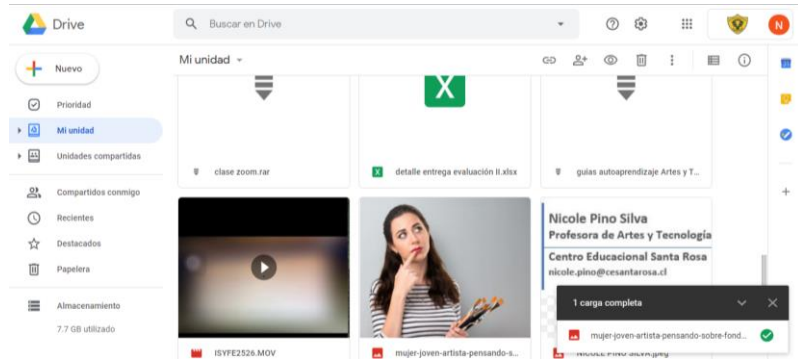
Drive

Buscar en Drive

N

Nuevo

Prioridad

Mi unidad

Unidades compartidas

Compartidos conmigo

Recientes

Destacados

Papelera

Almacenamiento

7.7 GB utilizado

Mi unidad

clase zoom.rar

detalle entrega evaluación II.xlsx

guias autoaprendizaje Artes y T...

Nicole Pino Silva
Profesora de Artes y Tecnología

Centro Educacional Santa Rosa
nicole.pino@cesantarosa.cl

ISYFE2526.MOV

mujer-joven-artista-pensando-s...

NICOLE PINO SILVA.jpeg

1 carga completa

mujer-joven-artista-pensando-sobre-fond...